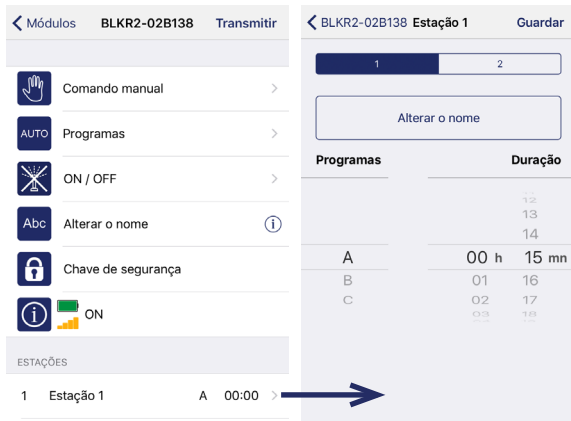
Módulos BLKR2-02B138 Transmitir

Comando manual

AUTO Programas

ON / OFF

Abc Alterar o nome

Chave de segurança

ON

ESTAÇÕES

1 Estação 1 A 00:00

BLKR2-02B138 Estação 1 Guardar

1 2

Alterar o nome

Programas Duração

12
13
14
A 00 h 15 mn
B 01 16
C 02 17
03 18